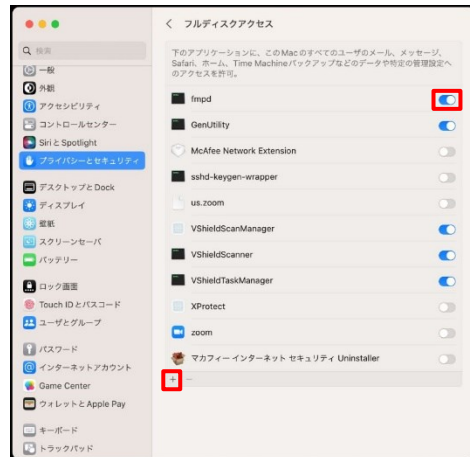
< フルディスクアクセス

検索

一般

外観

アクセシビリティ

コントロールセンター

Siri と Spotlight

プライバシーとセキュリティ

デスクトップと Dock

ディスプレイ

壁紙

スクリーンセーバ

バッテリー

ロック画面

Touch ID とパスコード

ユーザとグループ

パスワード

インターネットアカウント

Game Center

ウォレットと Apple Pay

キーボード

トラックパッド

下のアプリケーションに、このMacのすべてのユーザのメール、メッセージ、Safari、ホーム、Time Machineバックアップなどのデータや特定の管理設定へのアクセスを許可。

fmpd

GenUtility

McAfee Network Extension

sshd-keygen-wrapper

us.zoom

VShieldScanManager

VShieldScanner

VShieldTaskManager

XProtect

zoom

マカフィー インターネット セキュリティ Uninstaller

+ −